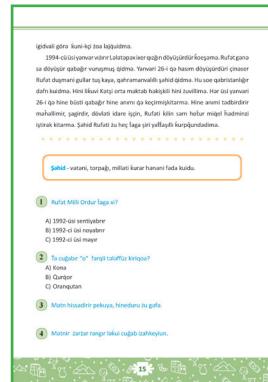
igidvali gÿra  ikuni-kçi Ꞩoa laŞuidma.

1994-cü üsi yanvar vánır Lalatopax ıaor qoŞin dÿyüŞürdür Ꞩoeşamo. Ruf'at gana sa dÿyüŞir qabaǧir vunuşmuş qidma. Yanvari 26-i ǧa hasım dÿyüŞürdüri çınasor Rufat duşmani gullar tuş kaya, qahramanvalih şahid qidma. Hu soe qabristanlıǧır dafn kuidma. Hini likuvi Kutşi orta maktab hakişkili hini Ꞩuvillima. Har üsi yanvari 26-i ǧa hine büsti qabaǧir hine anımı ǧa keçirmişkitarma. Hine anımi tadbirdirir mahallimir, şagirdir, dövlati idare işçin, Rufati kilin sam hofur mişel Ꞩadmiroi iştirak kitarma. Şahid Rufati Ꞩu heş Ꞩaga şiri yaff'aŞulli Ꞩurpşundadima.

Şahid - vatani, torpaǧi, millati kurar hanani fada kuidu.

1 Ruf'at Milli Ordur Ꞩaga xi?
A) 1992-üsi sentiyabre
B) 1992-ci üsi noyabrir
C) 1992-ci üsi mayır

2 Tu cuğabe "o" fanǧli talaffüz kiriqoa?
A) Koxa
B) Qurǧor
C) Oranqutan

3 Matn hissadirir pekuya, hineduru Ꞩu guŞa.

4 Matnir zarzar rangir lakui cuǧab izahkeyiun.

15